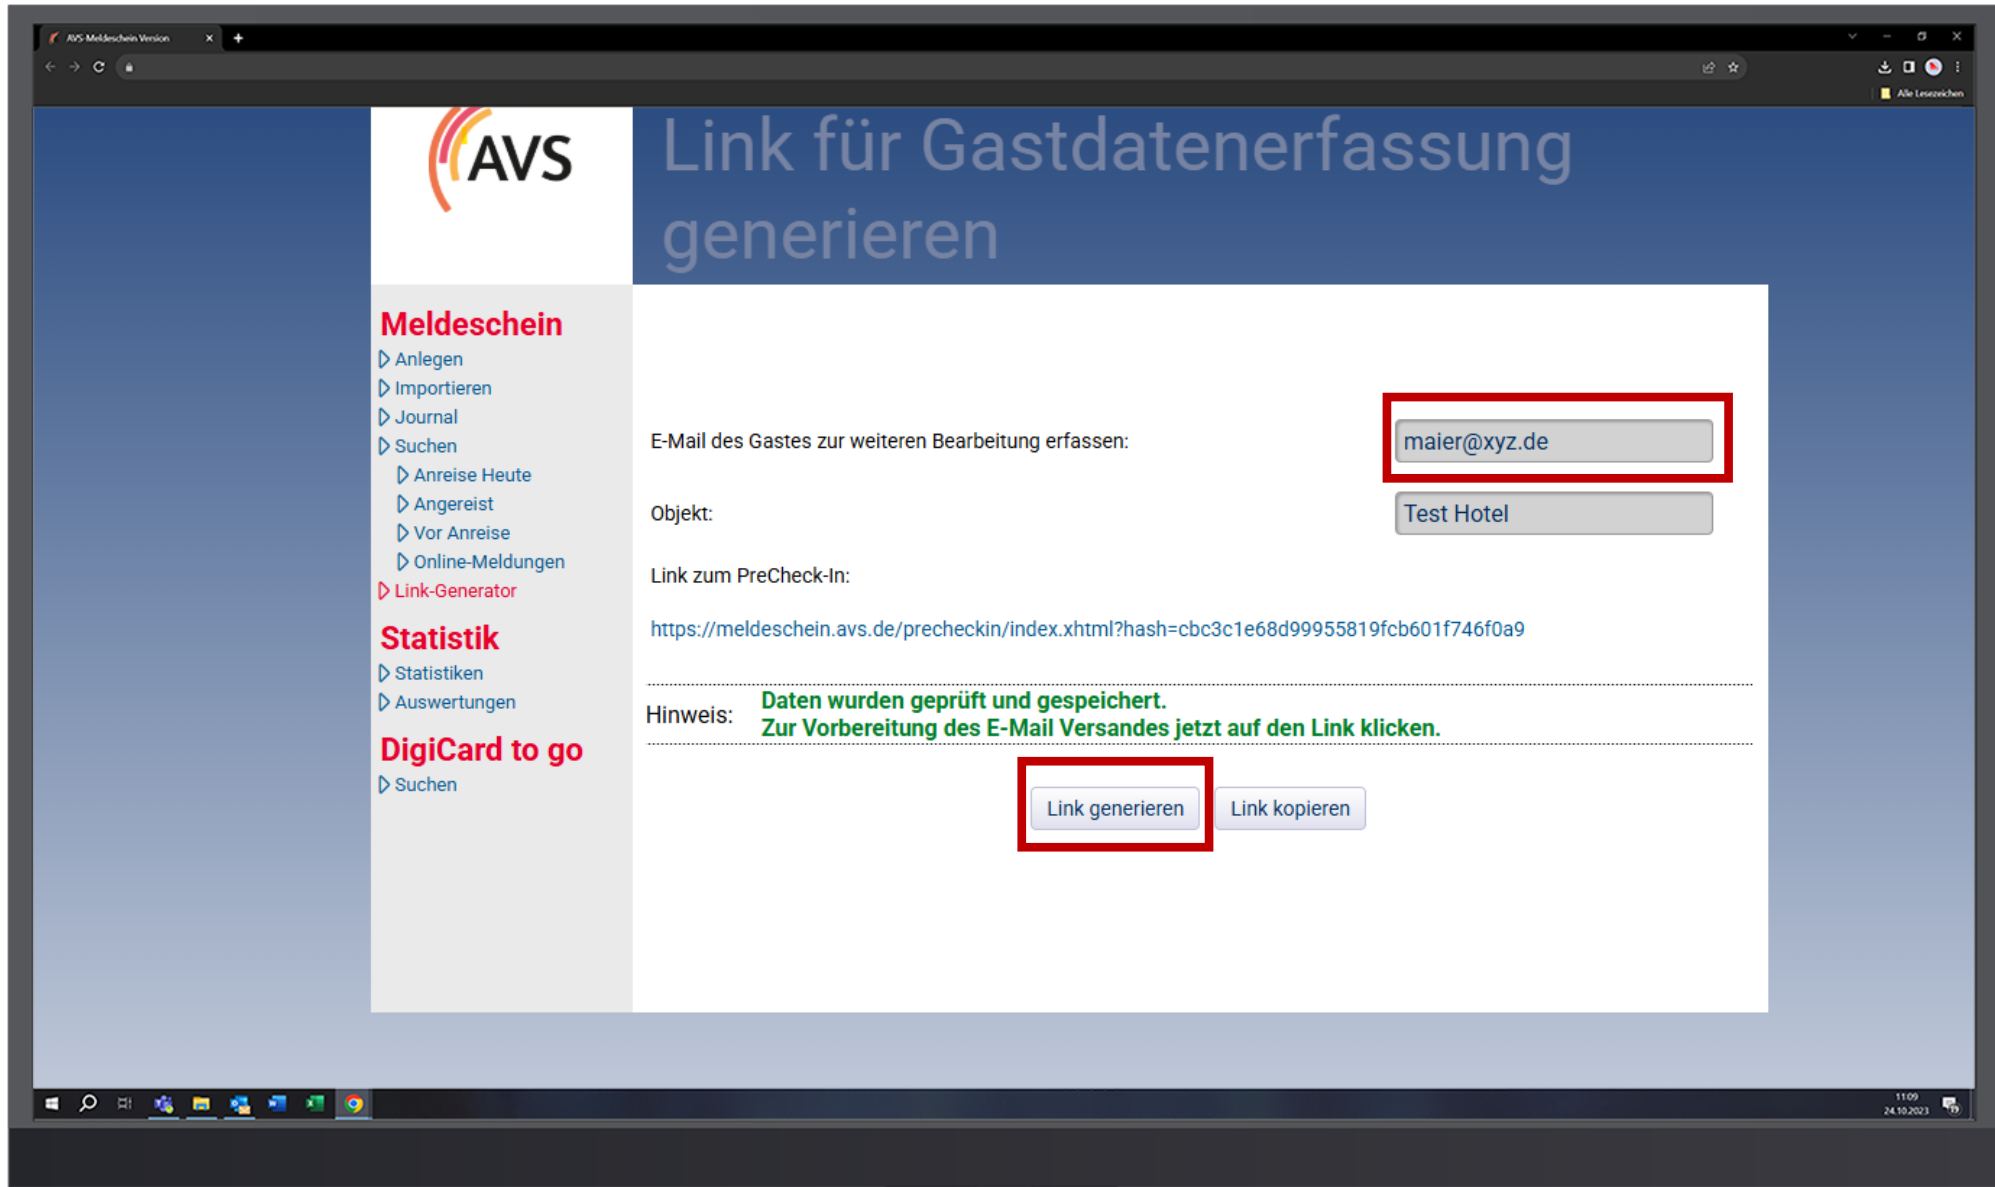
AVS Meldeschein Version

Alle Lesezeichen

AVS

Link für Gastdatenerfassung generieren

Meldeschein
Anlegen
Importieren
Journal
Suchen
Anreise Heute
Angereist
Vor Anreise
Online-Meldungen
Link-Generator

Statistik
Statistiken
Auswertungen

DigiCard to go
Suchen

E-Mail des Gastes zur weiteren Bearbeitung erfassen: maier@xyz.de

Objekt: Test Hotel

Link zum PreCheck-In:

https://meldeschein.avs.de/precheckin/index.xhtml?hash=cbc3c1e68d99955819fcb601f746f0a9

Hinweis: Daten wurden geprüft und gespeichert.
Zur Vorbereitung des E-Mail Versandes jetzt auf den Link klicken.

Link generieren Link kopieren

11:09
24.10.2023